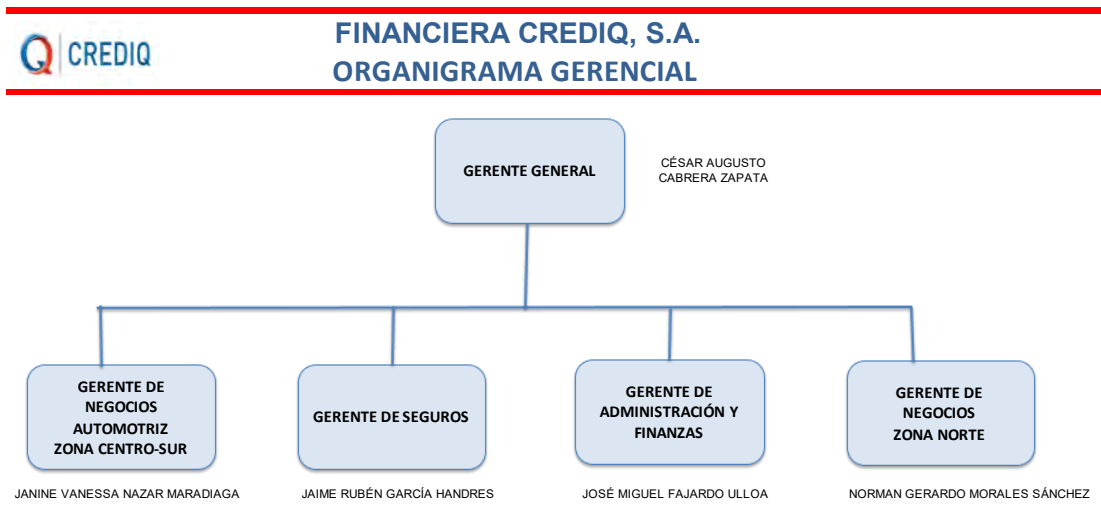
Q CREDIQ

FINANCIERA CREDIQ, S.A.
ORGANIGRAMA GERENCIAL

GERENTE GENERAL

CÉSAR AUGUSTO CABRERA ZAPATA

GERENTE DE NEGOCIOS AUTOMOTRIZ ZONA CENTRO-SUR

GERENTE DE SEGUROS

GERENTE DE ADMINISTRACIÓN Y FINANZAS

GERENTE DE NEGOCIOS ZONA NORTE

JANINE VANESSA NAZAR MARADIAGA

JAIME RUBÉN GARCÍA HANDRES

JOSÉ MIGUEL FAJARDO ULLOA

NORMAN GERARDO MORALES SÁNCHEZ